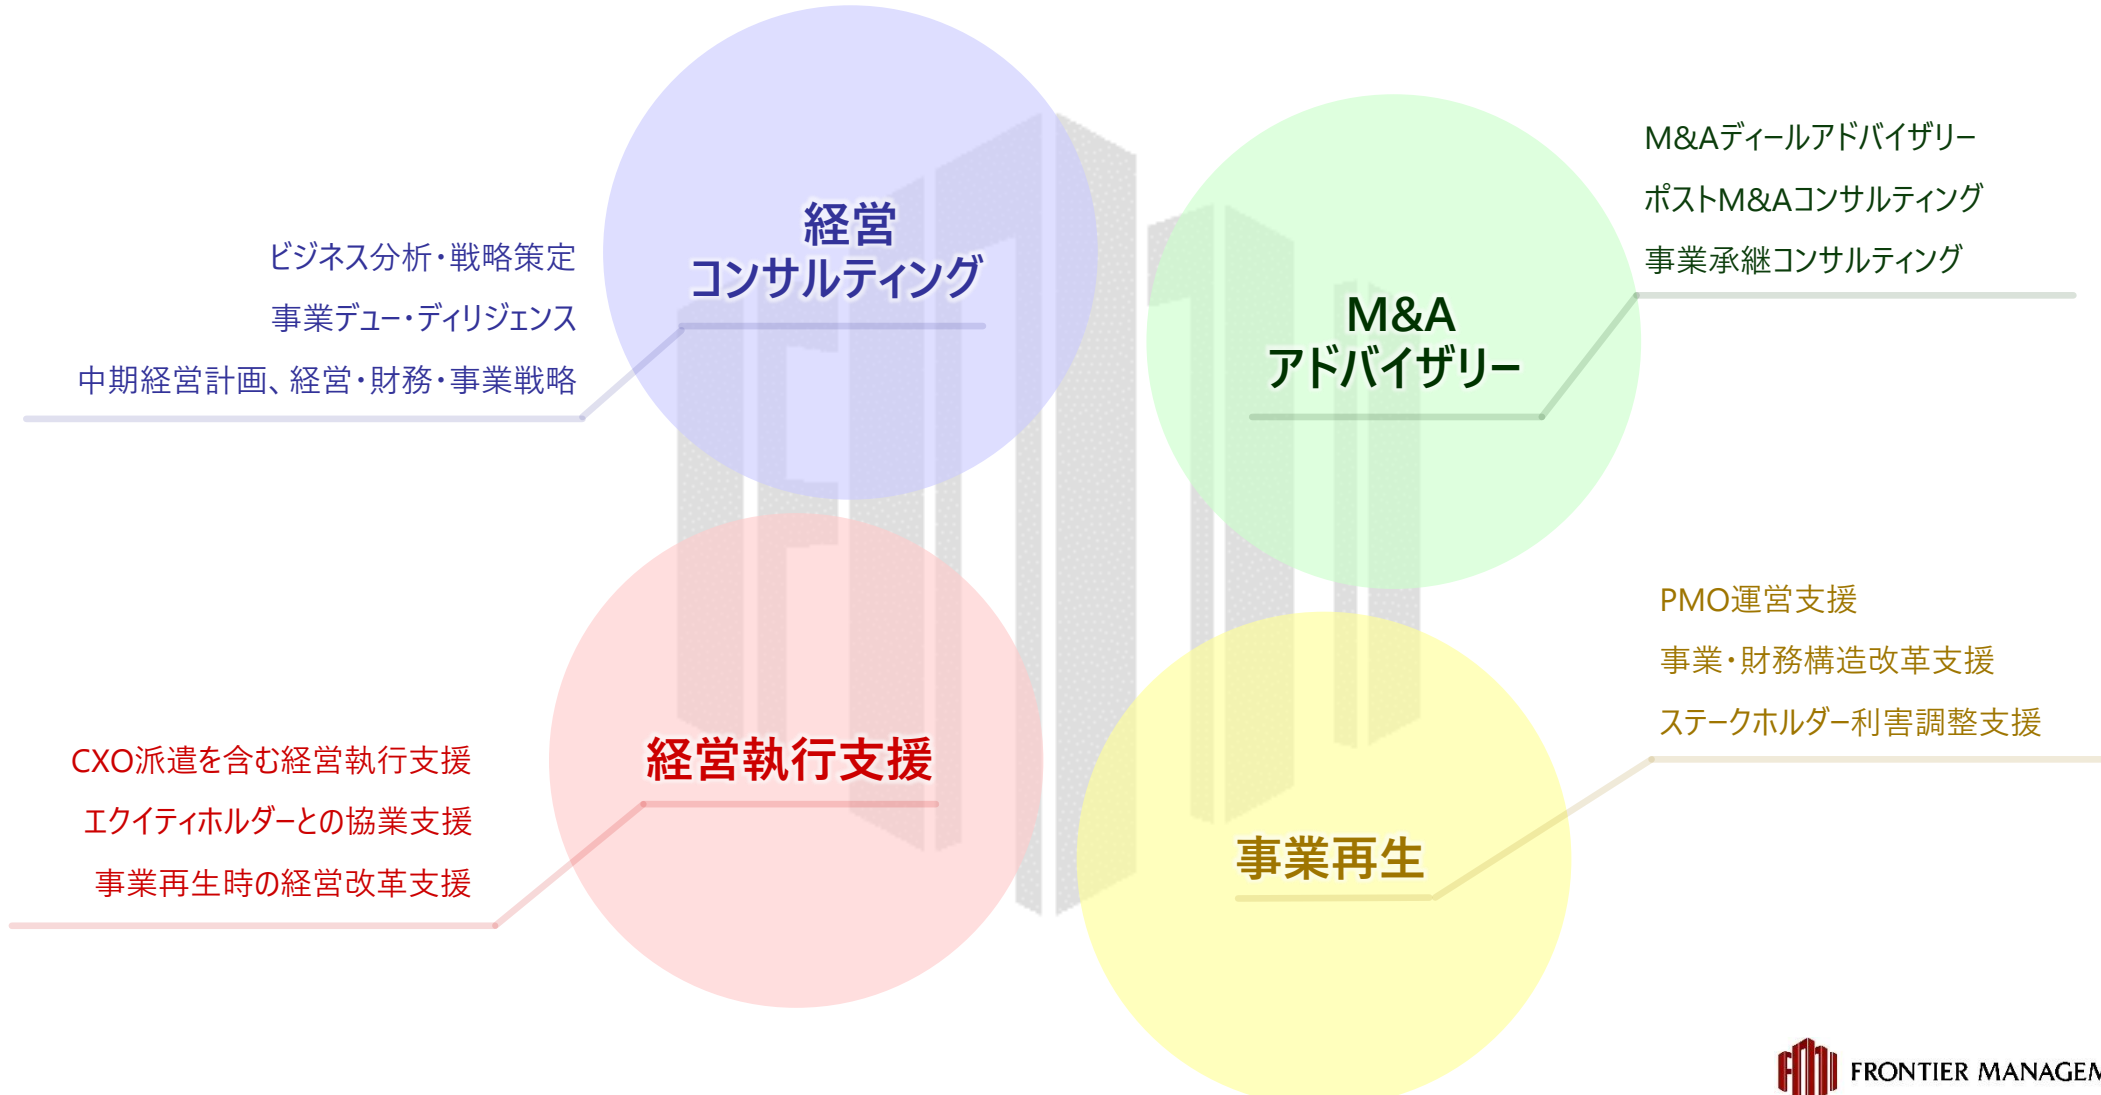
経営
コンサルティング

ビジネス分析・戦略策定
事業デュー・ディリジェンス
中期経営計画、経営・財務・事業戦略

M&A
アドバイザリー

M&Aディールアドバイザリー
ポストM&Aコンサルティング
事業承継コンサルティング

経営執行支援

CXO派遣を含む経営執行支援
エクイティホルダーとの協業支援
事業再生時の経営改革支援

事業再生

PMO運営支援
事業・財務構造改革支援
ステークホルダー利害調整支援

FRONTIER MANAGEM